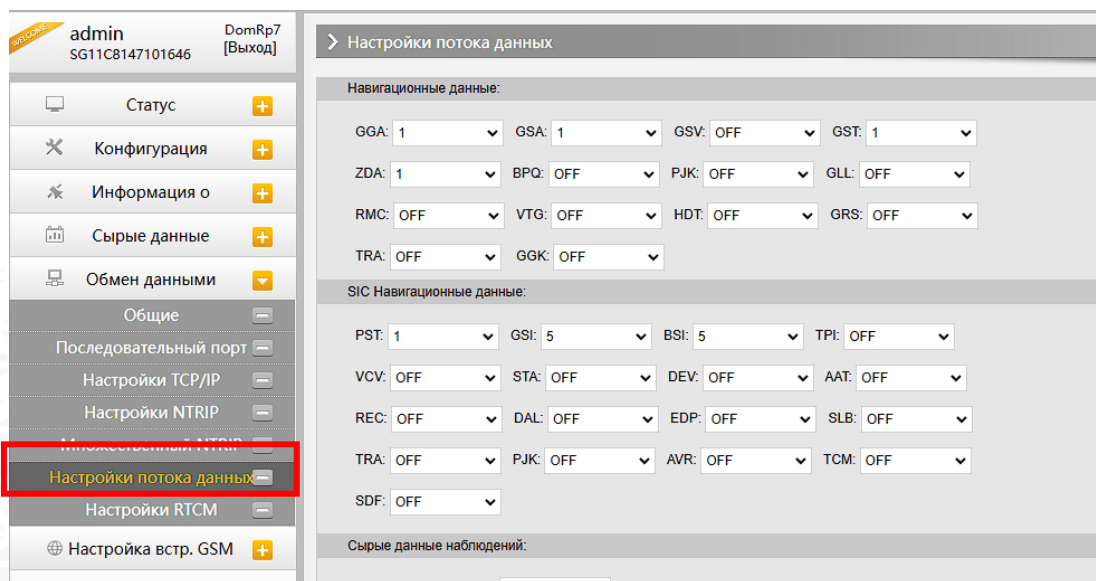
WELCOME admin SG11C8147101646 DomRp7 [Выход]

Статус
Конфигурация
Информация о
Сырые данные
Обмен данными
Общие
Последовательный порт
Настройки TCP/IP
Настройки NTRIP
Множественный NTRIP
Настройки потока данных
Настройки RTCM
Настройка встр. GSM

Настройки потока данных

Навигационные данные:

GGA: 1 GSA: 1 GSV: OFF GST: 1
ZDA: 1 BPQ: OFF PJK: OFF GLL: OFF
RMC: OFF VTG: OFF HDT: OFF GRS: OFF
TRA: OFF GGK: OFF

SIC Навигационные данные:

PST: 1 GSI: 5 BSI: 5 TPI: OFF
VCV: OFF STA: OFF DEV: OFF AAT: OFF
REC: OFF DAL: OFF EDP: OFF SLB: OFF
TRA: OFF PJK: OFF AVR: OFF TCM: OFF
SDF: OFF

Сырые данные наблюдений: